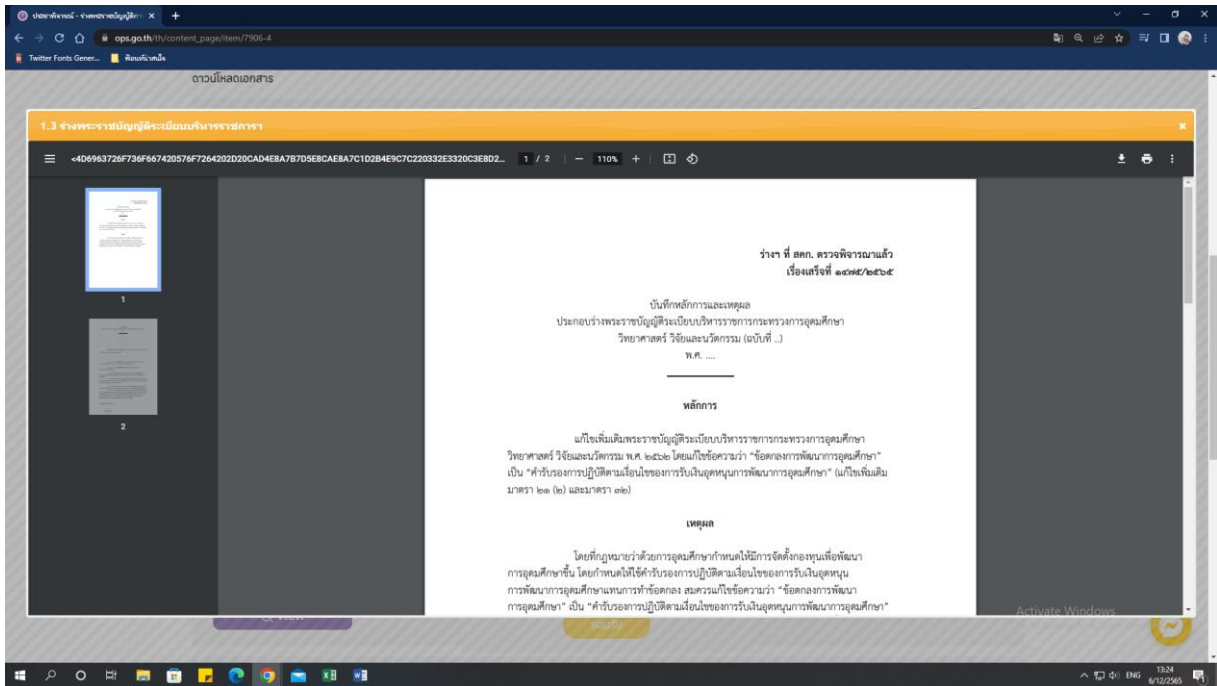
ประชาพิจารณ์ - ร่างพระราชบัญญัติระ ×

ops.go.th/th/content_page/item/7906-4

Twitter Fonts Gener... ห้องนักเรียน

ดาวน์โหลดเอกสาร

1.3 ร่างพระราชบัญญัติระเบียบบริหารราชการ

<4D6963726F736F667420576F7264202D20CAD4E8A7B7D5E8CAE8A7C1D2B4E9C7C220332E3320C3E8D2... 1 / 2 — 110% +

ร่างฯ ที่ สคก. ตรวจพิจารณาแล้ว
เรื่องเสร็จที่ ๑๔๗๕/๒๕๖๕

บันทึกหลักการและเหตุผล
ประกอบร่างพระราชบัญญัติระเบียบบริหารราชการกระทรวงการอุดมศึกษา
วิทยาศาสตร์ วิจัยและนวัตกรรม (ฉบับที่ ..)
พ.ศ. ....

หลักการ

แก้ไขเพิ่มเติมพระราชบัญญัติระเบียบบริหารราชการกระทรวงการอุดมศึกษา วิทยาศาสตร์ วิจัยและนวัตกรรม พ.ศ. ๒๕๖๒ โดยแก้ไขข้อความว่า "ข้อตกลงการพัฒนาการอุดมศึกษา" เป็น "คำรับรองการปฏิบัติตามเงื่อนไขของการรับเงินอุดหนุนการพัฒนาการอุดมศึกษา" (แก้ไขเพิ่มเติมมาตรา ๒๑ (๒) และมาตรา ๓๒)

เหตุผล

โดยที่กฎหมายว่าด้วยการอุดมศึกษากำหนดให้มีการจัดตั้งกองทุนเพื่อพัฒนาการอุดมศึกษาขึ้น โดยกำหนดให้ใช้คำรับรองการปฏิบัติตามเงื่อนไขของการรับเงินอุดหนุนการพัฒนาการอุดมศึกษาแทนการทำข้อตกลง สมควรแก้ไขข้อความว่า "ข้อตกลงการพัฒนาการอุดมศึกษา" เป็น "คำรับรองการปฏิบัติตามเงื่อนไขของการรับเงินอุดหนุนการพัฒนาการอุดมศึกษา"

1

2

Activate Windows

ยืนยัน

ENG 13:24 6/12/2565